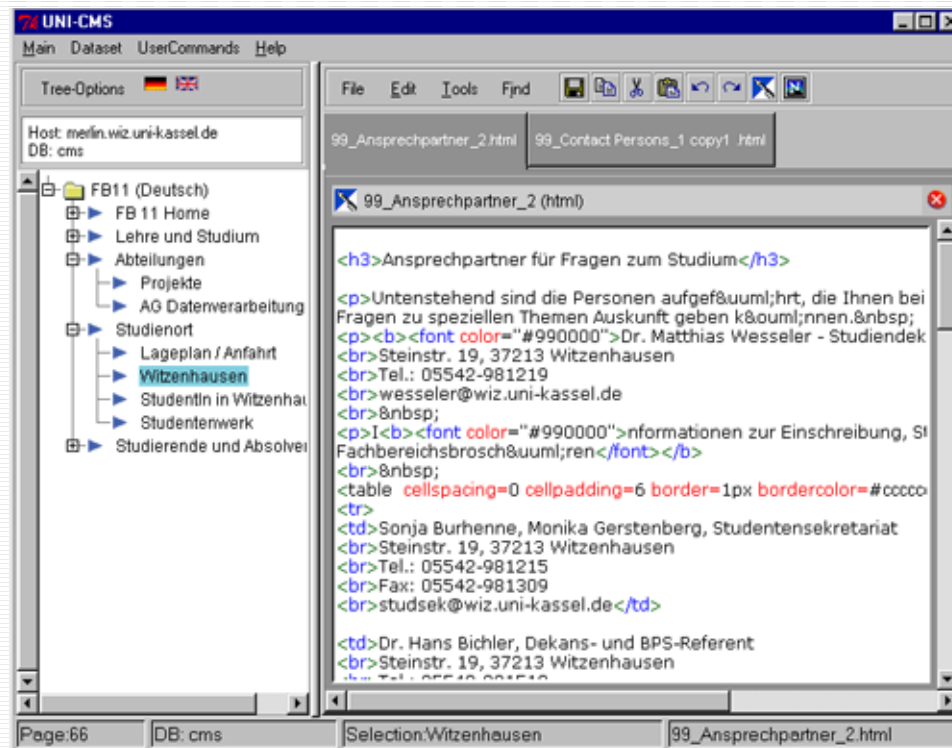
UNI-CMS

Main Dataset UserCommands Help

Tree-Options

Host: merlin.wiz.uni-kassel.de
DB: cms

FB11 (Deutsch)
FB 11 Home
Lehre und Studium
Abteilungen
Projekte
AG Datenverarbeitung
Studienort
Lageplan / Anfahrt
Witzenhausen
StudentIn in Witzenhau
Studentenwerk
Studierende und Absolver

File Edit Tools Find

99_Ansprechpartner_2.html 99_Contact Persons_1 copy1 .html

99_Ansprechpartner_2 (html)

<h3>Ansprechpartner für Fragen zum Studium</h3>

<p>Untenstehend sind die Personen aufgef&uuml;hrt, die Ihnen bei Fragen zu speziellen Themen Auskunft geben k&ouml;nnen.&nbsp;
<p><b><font color="#990000">Dr. Matthias Wesseler - Studiendek
<br>Steinstr. 19, 37213 Witzenhausen
<br>Tel.: 05542-981219
<br>wesseler@wiz.uni-kassel.de
<br>&nbsp;
<p>I<b><font color="#990000">nformationen zur Einschreibung, St Fachbereichsbrosch&uuml;ren</font></b>
<br>&nbsp;
<table cellspacing=0 cellpadding=6 border=1px bordercolor=#cccccc
<tr>
<td>Sonja Burhenne, Monika Gerstenberg, Studentensekretariat
<br>Steinstr. 19, 37213 Witzenhausen
<br>Tel.: 05542-981215
<br>Fax: 05542-981309
<br>studsek@wiz.uni-kassel.de</td>

<td>Dr. Hans Bichler, Dekans- und BPS-Referent
<br>Steinstr. 19, 37213 Witzenhausen
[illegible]

Page:66 DB: cms Selection:Witzenhausen 99_Ansprechpartner_2.html